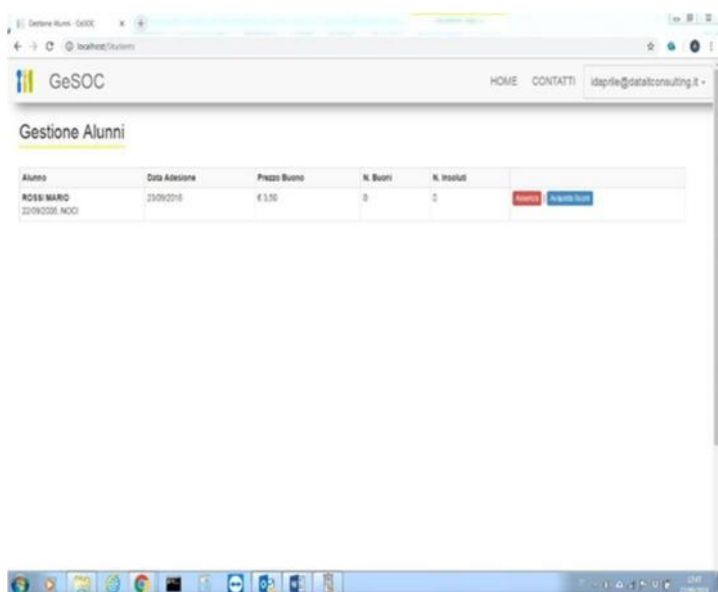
Gestione Alunni - GeSOC

localhost/Students

GeSOC

HOME CONTATTI idaprile@dataitconsulting.it

Gestione Alunni

| Alunno | Data Adesione | Prezzo Buono | N. Buoni | N. Insoluti | |
|---|---|---|---|---|---|
| ROSSI MARIO 22/09/2006, NOCI | 23/09/2016 | € 3,50 | 0 | 0 | Assenza Acquista Buoni |